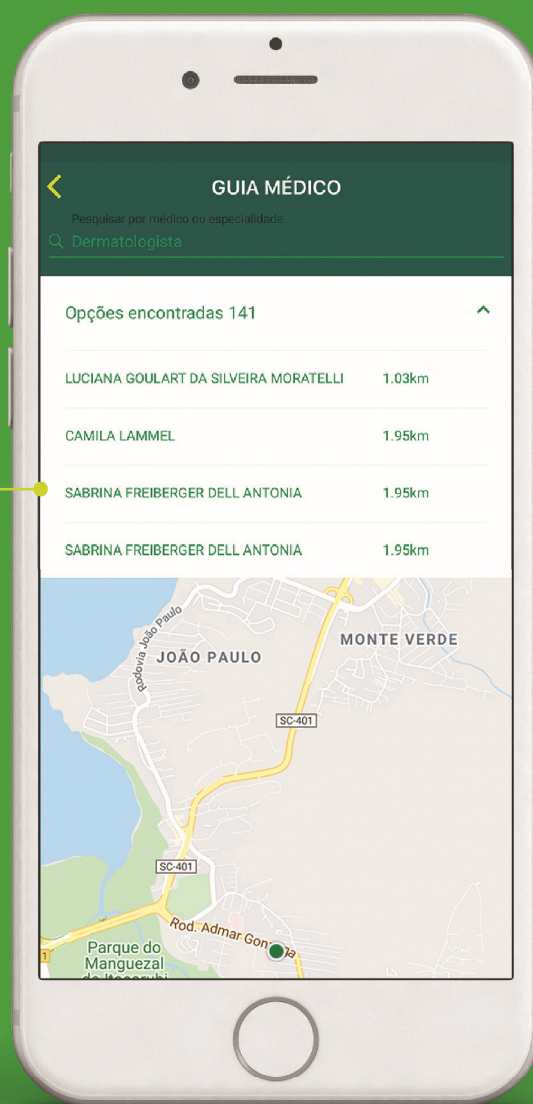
GUIA MÉDICO

Pesquisar por médico ou especialidade

Dermatologista

Opções encontradas 141

LUCIANA GOULART DA SILVEIRA MORATELLI 1.03km

CAMILA LAMMEL 1.95km

SABRINA FREIBERGER DELL ANTONIA 1.95km

SABRINA FREIBERGER DELL ANTONIA 1.95km

Rodovia João Paulo

JOÃO PAULO

MONTE VERDE

SC-401

SC-401

Rod. Admar Gonzaga

Parque do Manguezal do Itacorubi